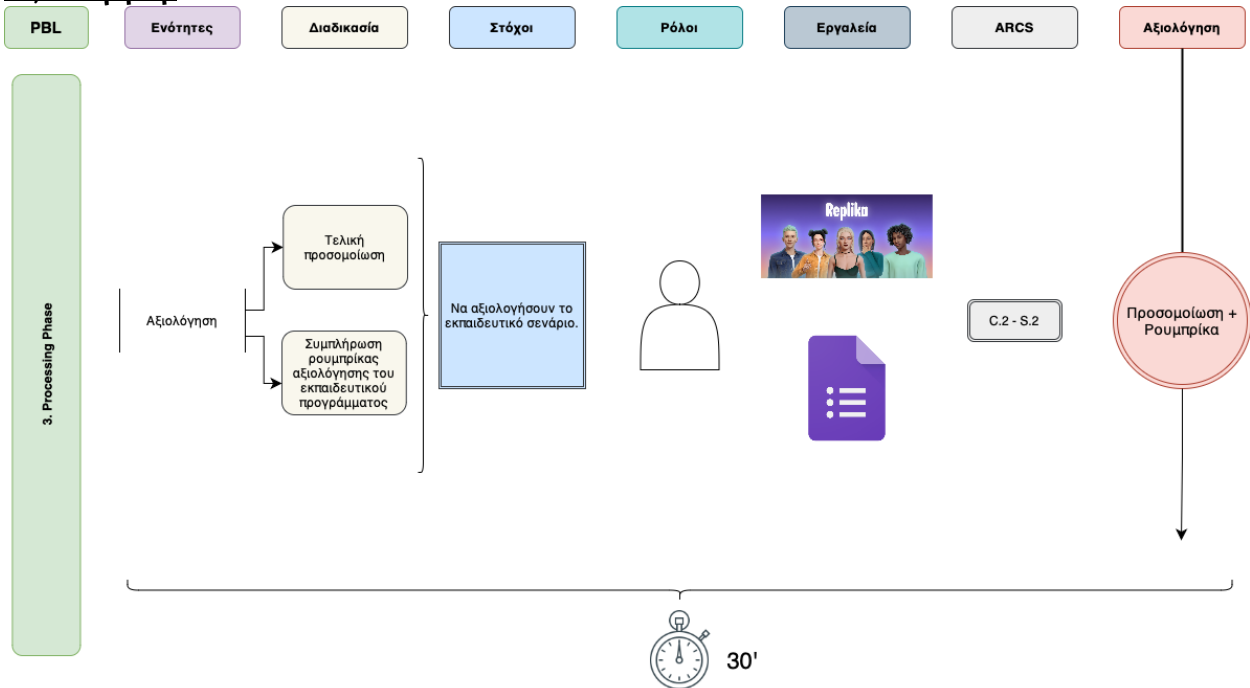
PBL

Ενότητες

Διαδικασία

Στόχοι

Ρόλοι

Εργαλεία

ARCS

Αξιολόγηση

3. Processing Phase

Αξιολόγηση

Τελική προσομοίωση

Συμπλήρωση ρουμπρίκας αξιολόγησης του εκπαιδευτικού προγράμματος

Να αξιολογήσουν το εκπαιδευτικό σενάριο.

Replika

C.2 - S.2

Προσομοίωση + Ρουμπρίκα

30'